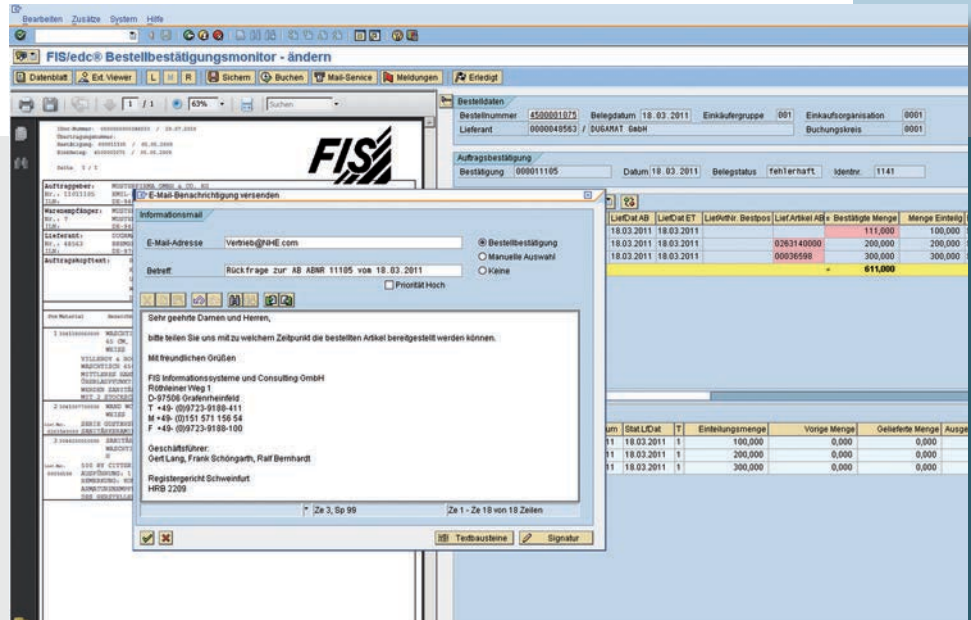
Bearbeiten Zusätze System Hilfe

FIS/edc® Bestellbestätigungsmonitor - ändern

Datenblatt | Ext. Viewer | L | M | R | Sichern | Buchen | Mail-Service | Meldungen | Erledigt

1 / 1 | 63% | Suchen

FIS

Auftraggeber:
Warenempfänger:
Lieferant:
Auftragskopftext:

Bestelldaten
Bestellnummer 4500001075 Belegdatum 18.03.2011 Einkäufergruppe 001 Einkaufsorganisation 0001
Lieferant 0000048563 / DUGAMAT GmbH Buchungskreis 0001

Auftragsbestätigung
Bestätigung 000011105 Datum 18.03.2011 Belegstatus fehlerhaft Identnr. 1141

| LiefDat AB | LiefDat ET | LiefArtNr. Bestpos | Lief.Artikel AB | Bestätigte Menge | Menge Einteilg |
|---|---|---|---|---|---|
| 18.03.2011 | 18.03.2011 | | | 111,000 | 100,000 |
| 18.03.2011 | 18.03.2011 | | 0263140000 | 200,000 | 200,000 |
| 18.03.2011 | 18.03.2011 | | 00036598 | 300,000 | 300,000 |
| | | | | 611,000 | |

| um | Stat.LfDat | T | Einteilungsmenge | Vorige Menge | Gelieferte Menge | Ausge |
|---|---|---|---|---|---|---|
| 11 | 18.03.2011 | 1 | 100,000 | 0,000 | 0,000 | |
| 11 | 18.03.2011 | 1 | 200,000 | 0,000 | 0,000 | |
| 11 | 18.03.2011 | 1 | 300,000 | 0,000 | 0,000 | |

E-Mail-Benachrichtigung versenden

Informationsmail

E-Mail-Adresse Vertrieb@NIHE.com
Betreff Rückfrage zur AB ABNR 11105 vom 18.03.2011
Bestellbestätigung
Manuelle Auswahl
Keine
Priorität Hoch

Sehr geehrte Damen und Herren,

bitte teilen Sie uns mit zu welchem Zeitpunkt die bestellten Artikel bereitgestellt werden können.

Mit freundlichen Grüßen

FIS Informationssysteme und Consulting GmbH
Röthleiner Weg 1
D-97506 Grafenrheinfeld
T +49- (0)9723-9188-411
M +49- (0)151 571 156 54
F +49- (0)9723-9188-100

Geschäftsführer:
Gert Lang, Frank Schöngarth, Ralf Bernhardt

Registergericht Schweinfurt
HRB 2209

Ze 3, Sp 99 | Ze 1 - Ze 18 von 18 Zeilen

Textbausteine | Signatur